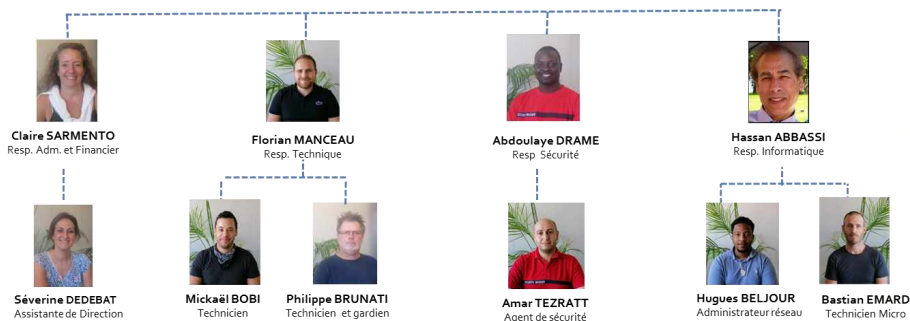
Claire SARMENTO
Resp. Adm. et Financier

Florian MANCEAU
Resp. Technique

Abdoulaye DRAME
Resp Sécurité

Hassan ABBASSI
Resp. Informatique

Séverine DEDEBAT
Assistante de Direction

Mickaël BOBI
Technicien

Philippe BRUNATI
Technicien et gardien

Amar TEZRATT
Agent de sécurité

Hugues BELJOUR
Administrateur réseau

Bastian EMARD
Technicien Micro